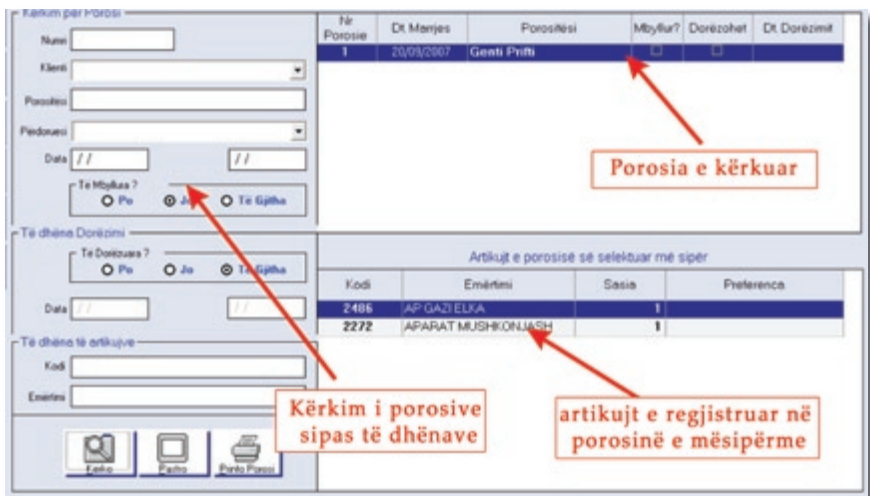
Kerkim per Porosi

Numri

Klienti

Porositesi

Perdoruesi

Data / /

/ /

Te Mbyllura ?

Po

Jo

Të Gjitha

Të dhëna Dorëzimi

Te Dorëzuara ?

Po

Jo

Të Gjitha

Data / /

/ /

Të dhëna të artikujve

Kodi

Emërtimi

Kerko

Pastro

Printo Porosi

| Nr Porosie | Dt Marrjes | Porositësi | Mbyllur? | Dorëzohet | Dt Dorëzimit |
|---|---|---|---|---|---|
| 1 | 20/09/2007 | Genti Prifti | | | |

Porosia e kërkuar

Artikujt e porosisë së selektuar më sipër

| Kodi | Emërtimi | Sasia | Preferenca |
|---|---|---|---|
| 2486 | AP GAZI ELKA | 1 | |
| 2272 | APARAT MUSHKONJASH | 1 | |

Kërkim i porosive sipas të dhënave

artikujt e regjistruar në porosinë e mësipërme